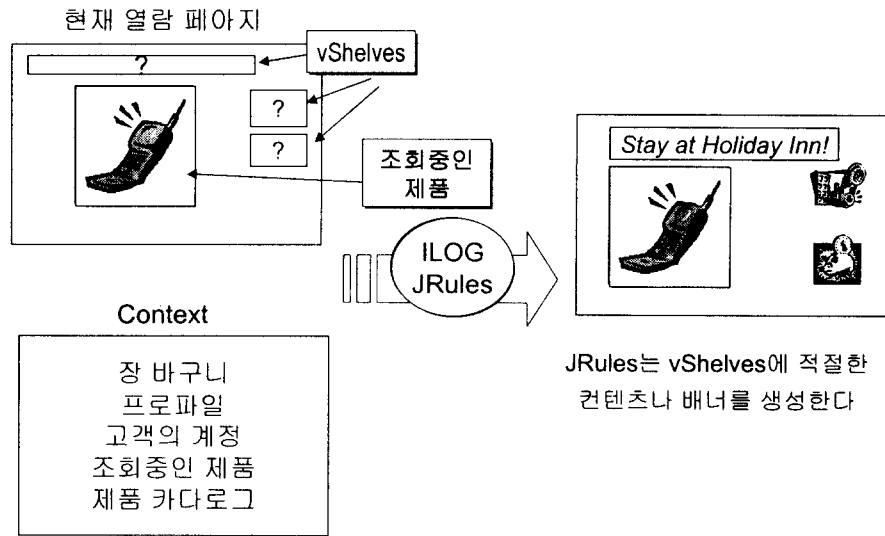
현재 열람 페이지

?

vShelves

?

?

조회중인 제품

ILOG JRules

Stay at Holiday Inn!

Context

장 바구니
프로파일
고객의 계정
조회중인 제품
제품 카다로그

JRules는 vShelves에 적절한 컨텐츠나 배너를 생성한다